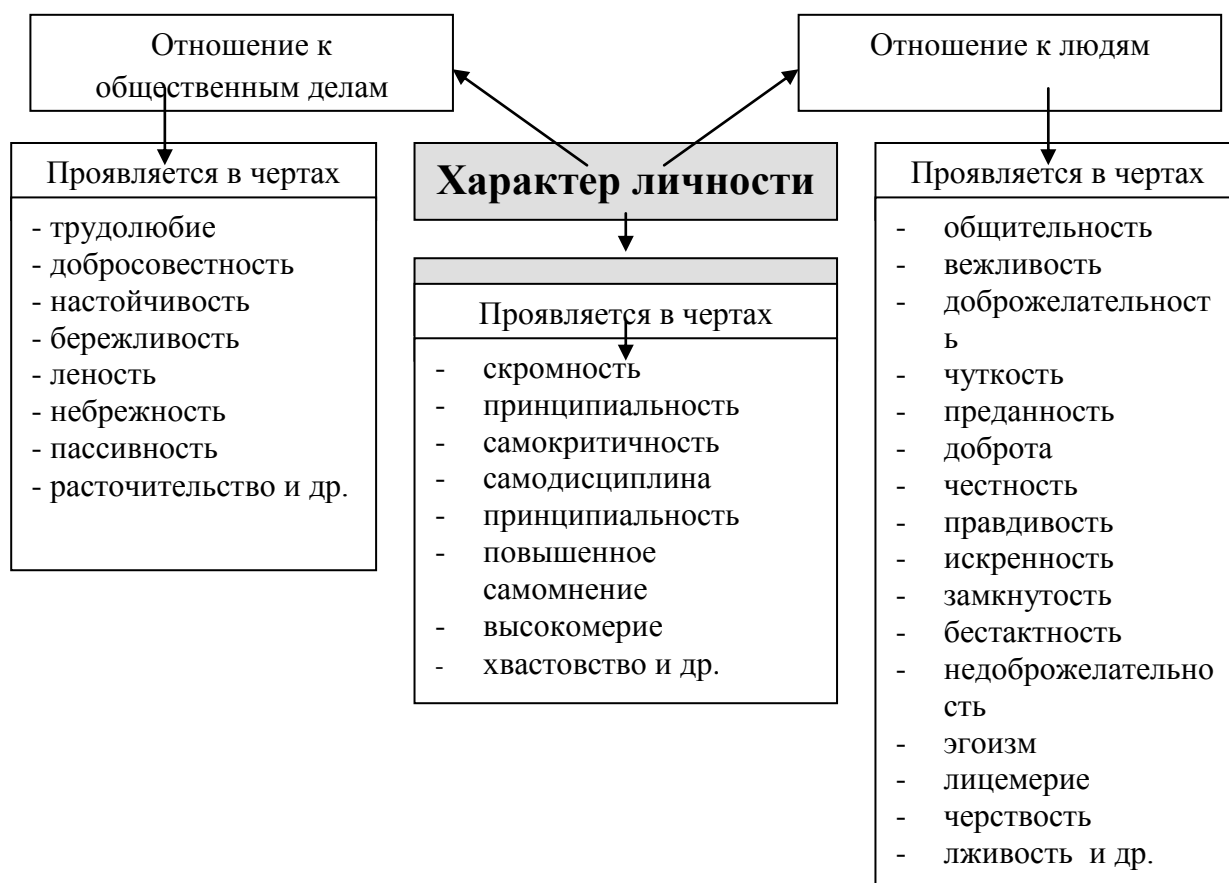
Отношение к общественным делам

Отношение к людям

Характер личности

Проявляется в чертах

- трудолюбие
- добросовестность
- настойчивость
- бережливость
- леность
- небрежность
- пассивность
- расточительство и др.

Проявляется в чертах

- скромность
- принципиальность
- самокритичность
- самодисциплина
- принципиальность
- повышенное самомнение
- высокомерие
- хвастовство и др.

Проявляется в чертах

- общительность
- вежливость
- доброжелательность
- чуткость
- преданность
- доброта
- честность
- правдивость
- искренность
- замкнутость
- бестактность
- недоброжелательность
- эгоизм
- лицемерие
- черствость
- лживость и др.